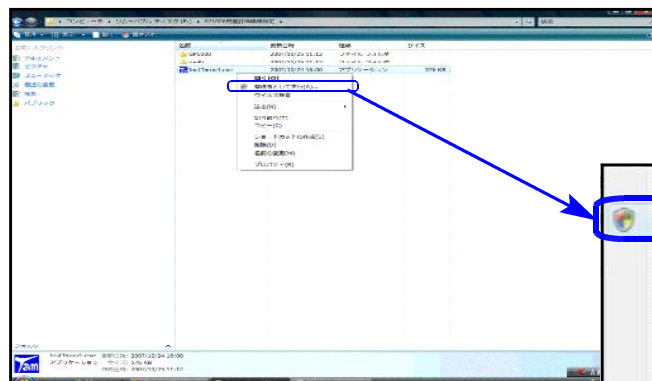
コンピュータ ▸ リムーバブル ディスク (F:) ▸ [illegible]

整理 ▾ 表示 ▾ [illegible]

お気に入りリンク
ドキュメント
ピクチャ
ミュージック
最近の変更
検索
パブリック

名前 | 更新日時 | 種類 | サイズ

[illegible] | 2007/12/21 15:12 | ファイル フォルダ
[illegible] | 2007/12/21 15:12 | ファイル フォルダ
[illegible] | 2007/12/21 15:00 | アプリケーション | 376 KB

開く(O)
管理者として実行(A)...
ファイル共有
送る(N)
切り取り(T)
コピー(C)
ショートカットの作成(S)
削除(D)
名前の変更(M)
プロパティ(R)

フォルダ

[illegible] 更新日時: 2007/12/24 15:00
アプリケーション サイズ: 376 KB
作成日時: 2007/12/24 15:00